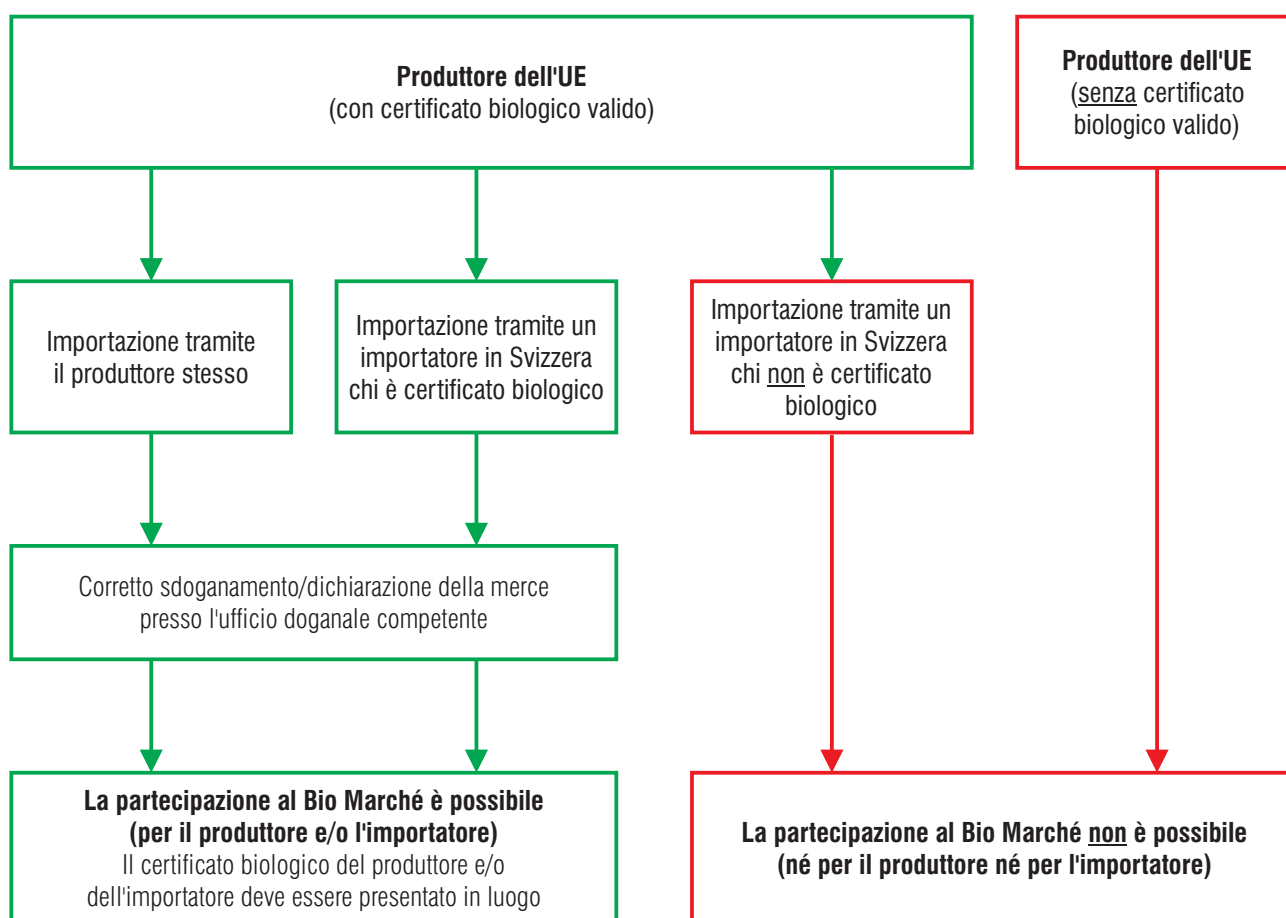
**Produttore dell'UE**
(con certificato biologico valido)

**Produttore dell'UE**
(senza certificato biologico valido)

Importazione tramite il produttore stesso

Importazione tramite un importatore in Svizzera chi è certificato biologico

Importazione tramite un importatore in Svizzera chi non è certificato biologico

Corretto sdoganamento/dichiarazione della merce presso l'ufficio doganale competente

**La partecipazione al Bio Marché è possibile (per il produttore e/o l'importatore)**
Il certificato biologico del produttore e/o dell'importatore deve essere presentato in luogo

**La partecipazione al Bio Marché non è possibile (né per il produttore né per l'importatore)**